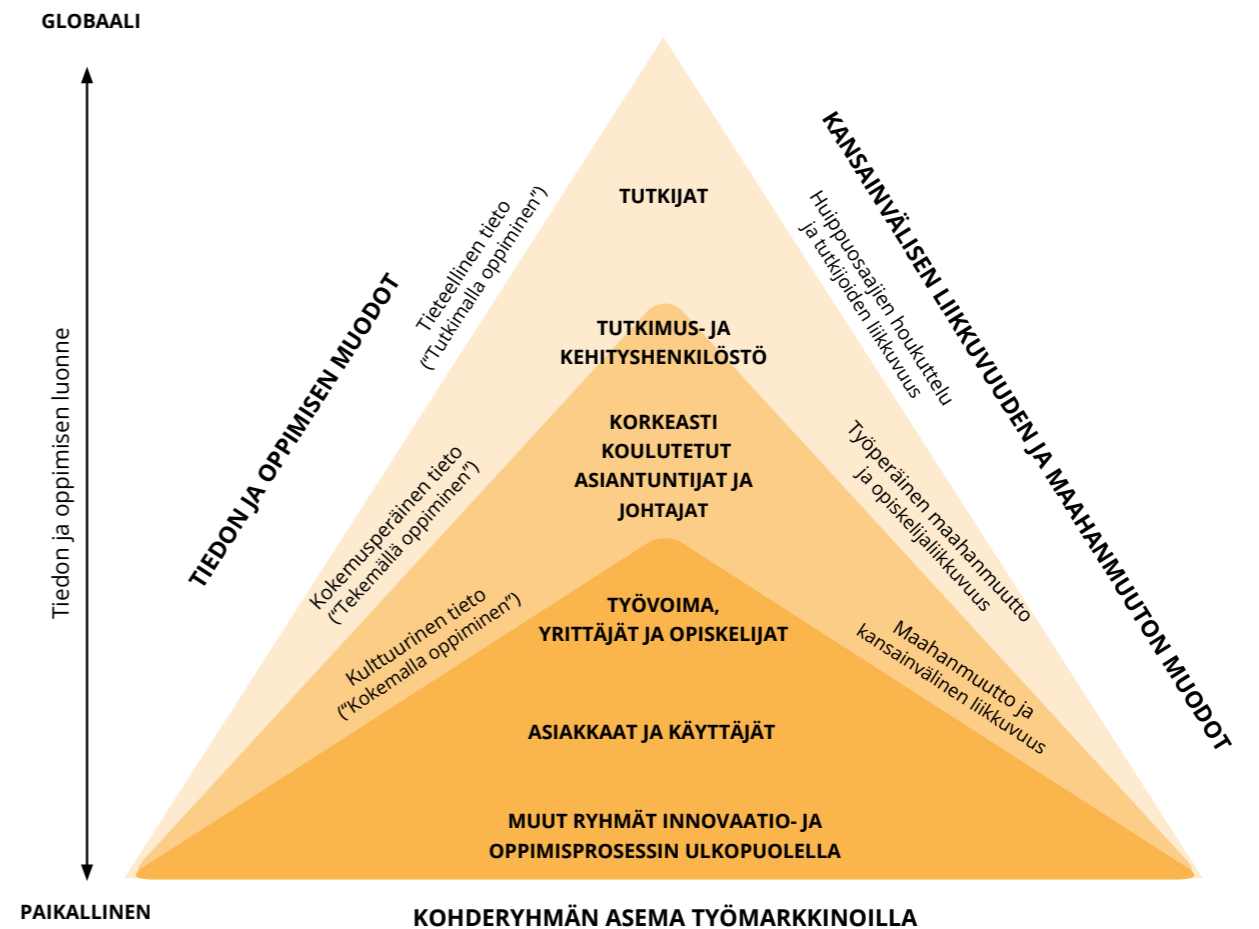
GLOBAALI

Tiedon ja oppimisen luonne

PAIKALLINEN

TIEDON JA OPPIMISEN MUODOT

Tieteellinen tieto ("Tutkimalla oppiminen")

Kokemusperäinen tieto ("Tekemällä oppiminen")

Kulttuurinen tieto ("Kokemalla oppiminen")

TUTKIJAT

TUTKIMUS- JA KEHITYSHENKILÖSTÖ

KORKEASTI KOULUTETUT ASIANTUNTIJAT JA JOHTAJAT

TYÖVOIMA, YRITTÄJÄT JA OPISKELIJAT

ASIAKKAAT JA KÄYTTÄJÄT

MUUT RYHMÄT INNOVAATIO- JA OPPIMISPROSESSIN ULKOPUOLELLA

KANSAINVÄLISEN LIIKKUVUUDEN JA MAAHANMUUTON MUODOT

Huippuosaajien houkuttelu ja tutkijoiden liikkuvuus

Työperäinen maahanmuutto ja opiskelijaliikkuvuus

Maahanmuutto ja kansainvälinen liikkuvuus

KOHDERYHMÄN ASEMA TYÖMARKKINOILLA